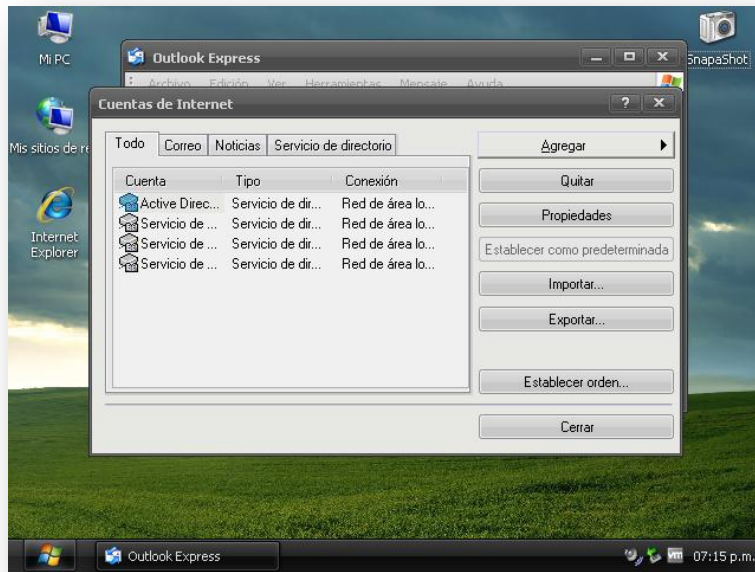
Mi PC

Mis sitios de re

Internet Explorer

SnapaShot

Outlook Express

Archivo Edición Ver Herramientas Mensaje Ayuda

Cuentas de Internet

?

Todo | Correo | Noticias | Servicio de directorio

| Cuenta | Tipo | Conexión |
|---|---|---|
| Active Direc... | Servicio de dir... | Red de área lo... |
| Servicio de ... | Servicio de dir... | Red de área lo... |
| Servicio de ... | Servicio de dir... | Red de área lo... |
| Servicio de ... | Servicio de dir... | Red de área lo... |

Agregar

Quitar

Propiedades

Establecer como predeterminada

Importar...

Exportar...

Establecer orden...

Cerrar

Outlook Express

07:15 p.m.